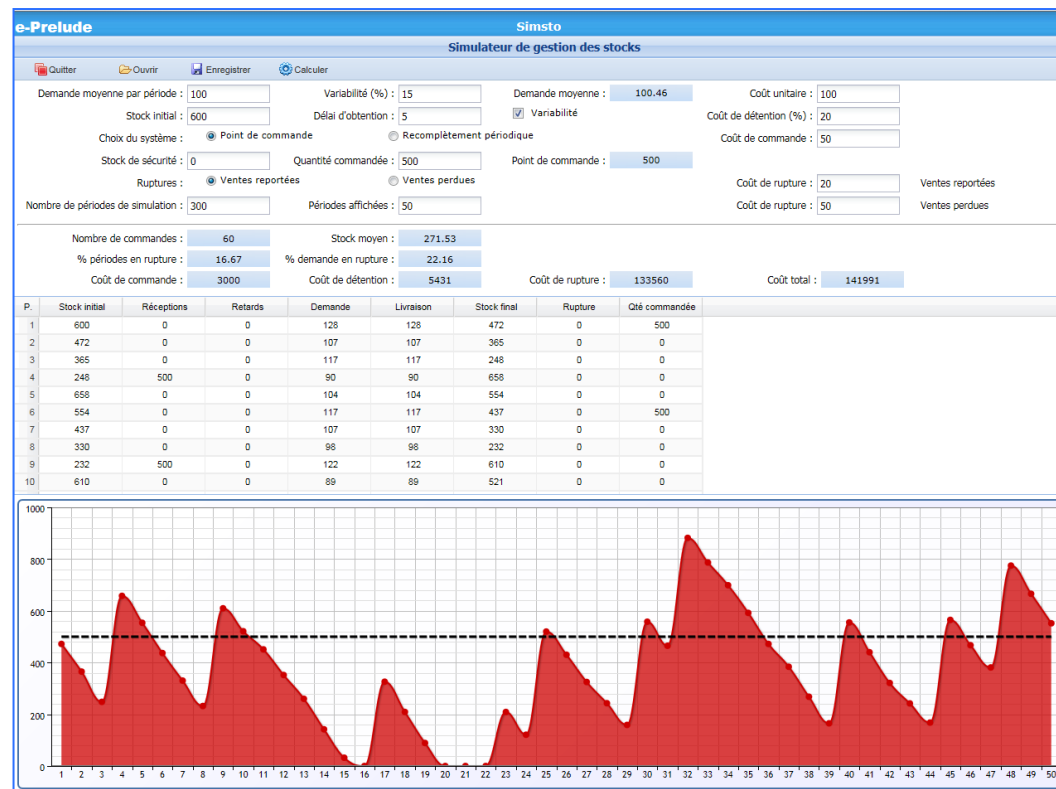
e-Prelude

Simsto

Simulateur de gestion des stocks

Quitter Ouvrir Enregistrer Calculer

Demande moyenne par période : 100
Variabilité (%) : 15
Demande moyenne : 100.46
Coût unitaire : 100
Stock initial : 600
Délai d'obtention : 5
Variabilité
Coût de détention (%) : 20
Choix du système : Point de commande Recomplètement périodique
Coût de commande : 50
Stock de sécurité : 0
Quantité commandée : 500
Point de commande : 500
Ruptures : Ventes reportées Ventes perdues
Coût de rupture : 20 Ventes reportées
Nombre de périodes de simulation : 300
Périodes affichées : 50
Coût de rupture : 50 Ventes perdues

Nombre de commandes : 60
Stock moyen : 271.53
% périodes en rupture : 16.67
% demande en rupture : 22.16
Coût de commande : 3000
Coût de détention : 5431
Coût de rupture : 133560
Coût total : 141991

| P. | Stock initial | Réceptions | Retards | Demande | Livraison | Stock final | Rupture | Qté commandée |
|---|---|---|---|---|---|---|---|---|
| 1 | 600 | 0 | 0 | 128 | 128 | 472 | 0 | 500 |
| 2 | 472 | 0 | 0 | 107 | 107 | 365 | 0 | 0 |
| 3 | 365 | 0 | 0 | 117 | 117 | 248 | 0 | 0 |
| 4 | 248 | 500 | 0 | 90 | 90 | 658 | 0 | 0 |
| 5 | 658 | 0 | 0 | 104 | 104 | 554 | 0 | 0 |
| 6 | 554 | 0 | 0 | 117 | 117 | 437 | 0 | 500 |
| 7 | 437 | 0 | 0 | 107 | 107 | 330 | 0 | 0 |
| 8 | 330 | 0 | 0 | 98 | 98 | 232 | 0 | 0 |
| 9 | 232 | 500 | 0 | 122 | 122 | 610 | 0 | 0 |
| 10 | 610 | 0 | 0 | 89 | 89 | 521 | 0 | 0 |

1000
800
600
400
200
0
1 2 3 4 5 6 7 8 9 10 11 12 13 14 15 16 17 18 19 20 21 22 23 24 25 26 27 28 29 30 31 32 33 34 35 36 37 38 39 40 41 42 43 44 45 46 47 48 49 50